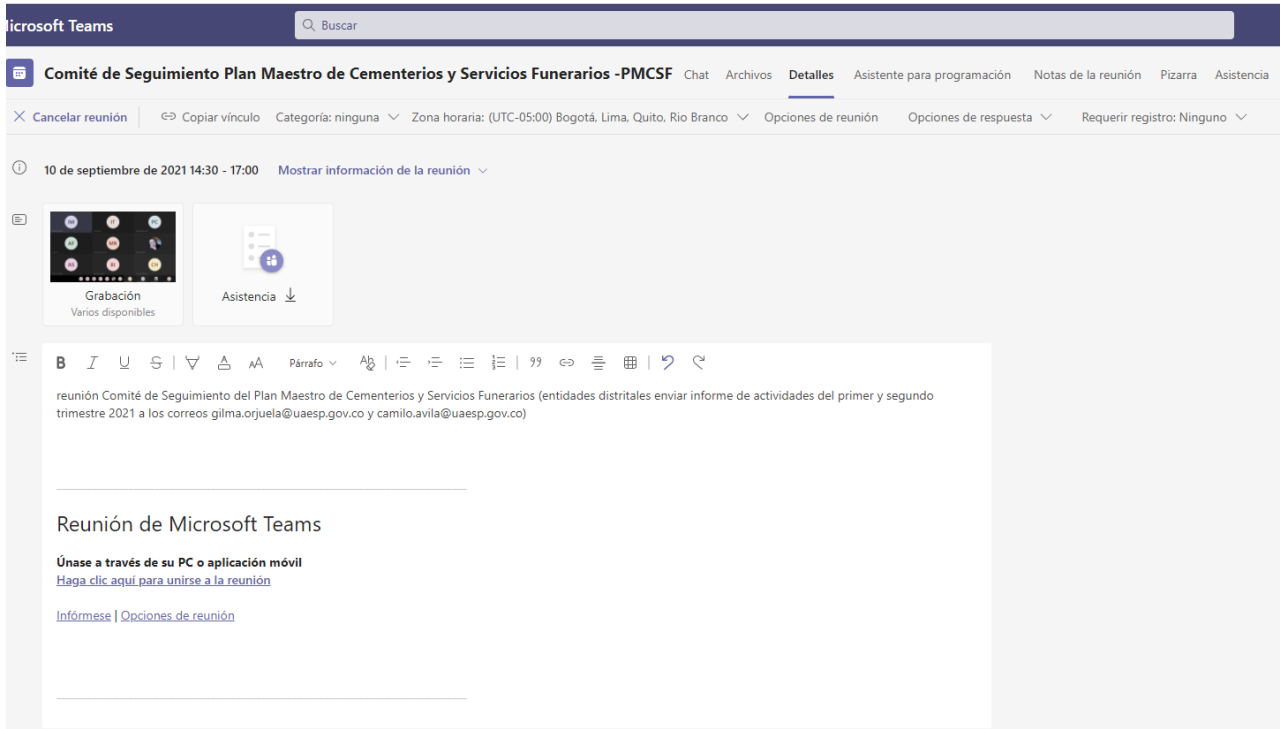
licrosoft Teams

Buscar

Comité de Seguimiento Plan Maestro de Cementerios y Servicios Funerarios -PMCSF Chat Archivos Detalles Asistente para programación Notas de la reunión Pizarra Asistencia

Cancelar reunión | Copiar vínculo Categoría: ninguna Zona horaria: (UTC-05:00) Bogotá, Lima, Quito, Rio Branco Opciones de reunión Opciones de respuesta Requerir registro: Ninguno

10 de septiembre de 2021 14:30 - 17:00 Mostrar información de la reunión

Grabación
Varios disponibles

Asistencia

Párrafo

reunión Comité de Seguimiento del Plan Maestro de Cementerios y Servicios Funerarios (entidades distritales enviar informe de actividades del primer y segundo trimestre 2021 a los correos gilma.orjuela@uaesp.gov.co y camilo.avila@uaesp.gov.co)

Reunión de Microsoft Teams

Únase a través de su PC o aplicación móvil
Haga clic aquí para unirse a la reunión

Infórmese | Opciones de reunión